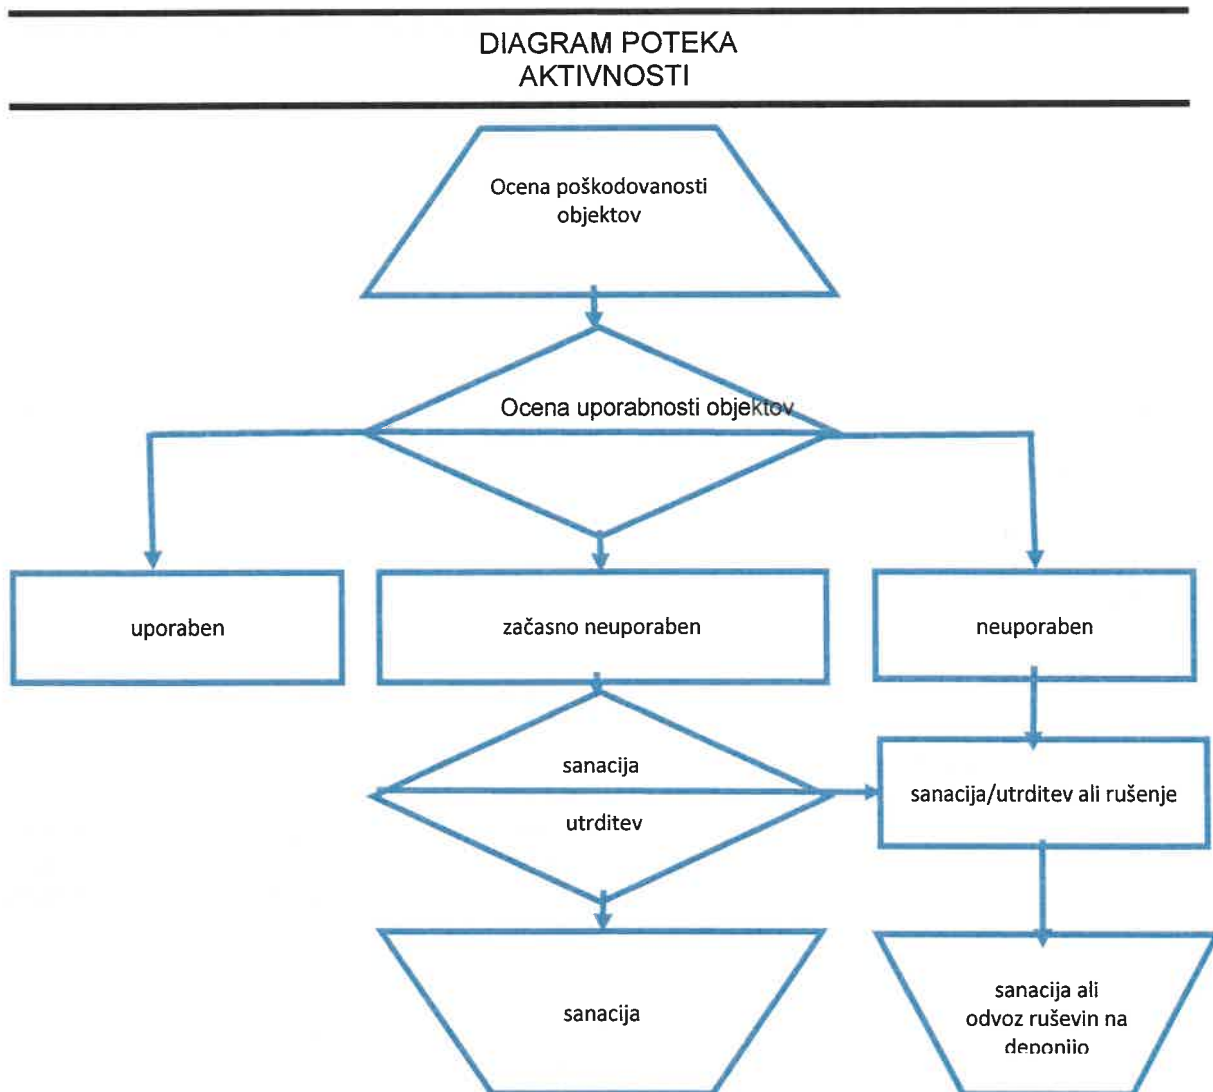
DIAGRAM POTEKA
AKTIVNOSTI

Ocena poškodovanosti objektov

Ocena uporabnosti objektov

uporaben

začasno neuporaben

neuporaben

sanacija

utrditev

sanacija/utrditev ali rušenje

sanacija

sanacija ali odvoz ruševin na deponijo